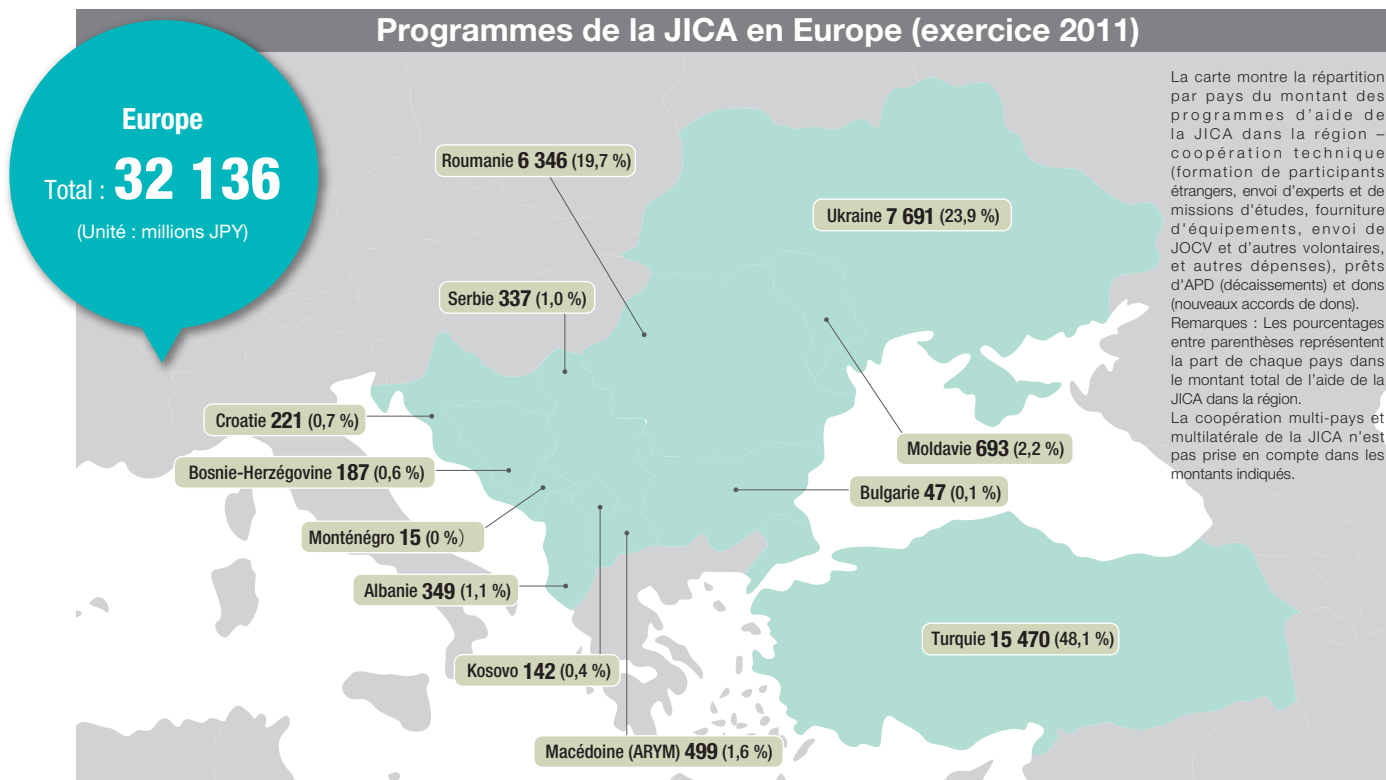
Programmes de la JICA en Europe (exercice 2011)

Europe
Total : 32 136
(Unité : millions JPY)

La carte montre la répartition par pays du montant des programmes d'aide de la JICA dans la région – coopération technique (formation de participants étrangers, envoi d'experts et de missions d'études, fourniture d'équipements, envoi de JOCV et d'autres volontaires, et autres dépenses), prêts d'APD (décaissements) et dons (nouveaux accords de dons).
Remarques : Les pourcentages entre parenthèses représentent la part de chaque pays dans le montant total de l'aide de la JICA dans la région.
La coopération multi-pays et multilatérale de la JICA n'est pas prise en compte dans les montants indiqués.

Roumanie 6 346 (19,7 %)
Ukraine 7 691 (23,9 %)
Serbie 337 (1,0 %)
Croatie 221 (0,7 %)
Moldavie 693 (2,2 %)
Bosnie-Herzégovine 187 (0,6 %)
Bulgarie 47 (0,1 %)
Monténégro 15 (0 %)
Albanie 349 (1,1 %)
Turquie 15 470 (48,1 %)
Kosovo 142 (0,4 %)
Macédoine (ARYM) 499 (1,6 %)